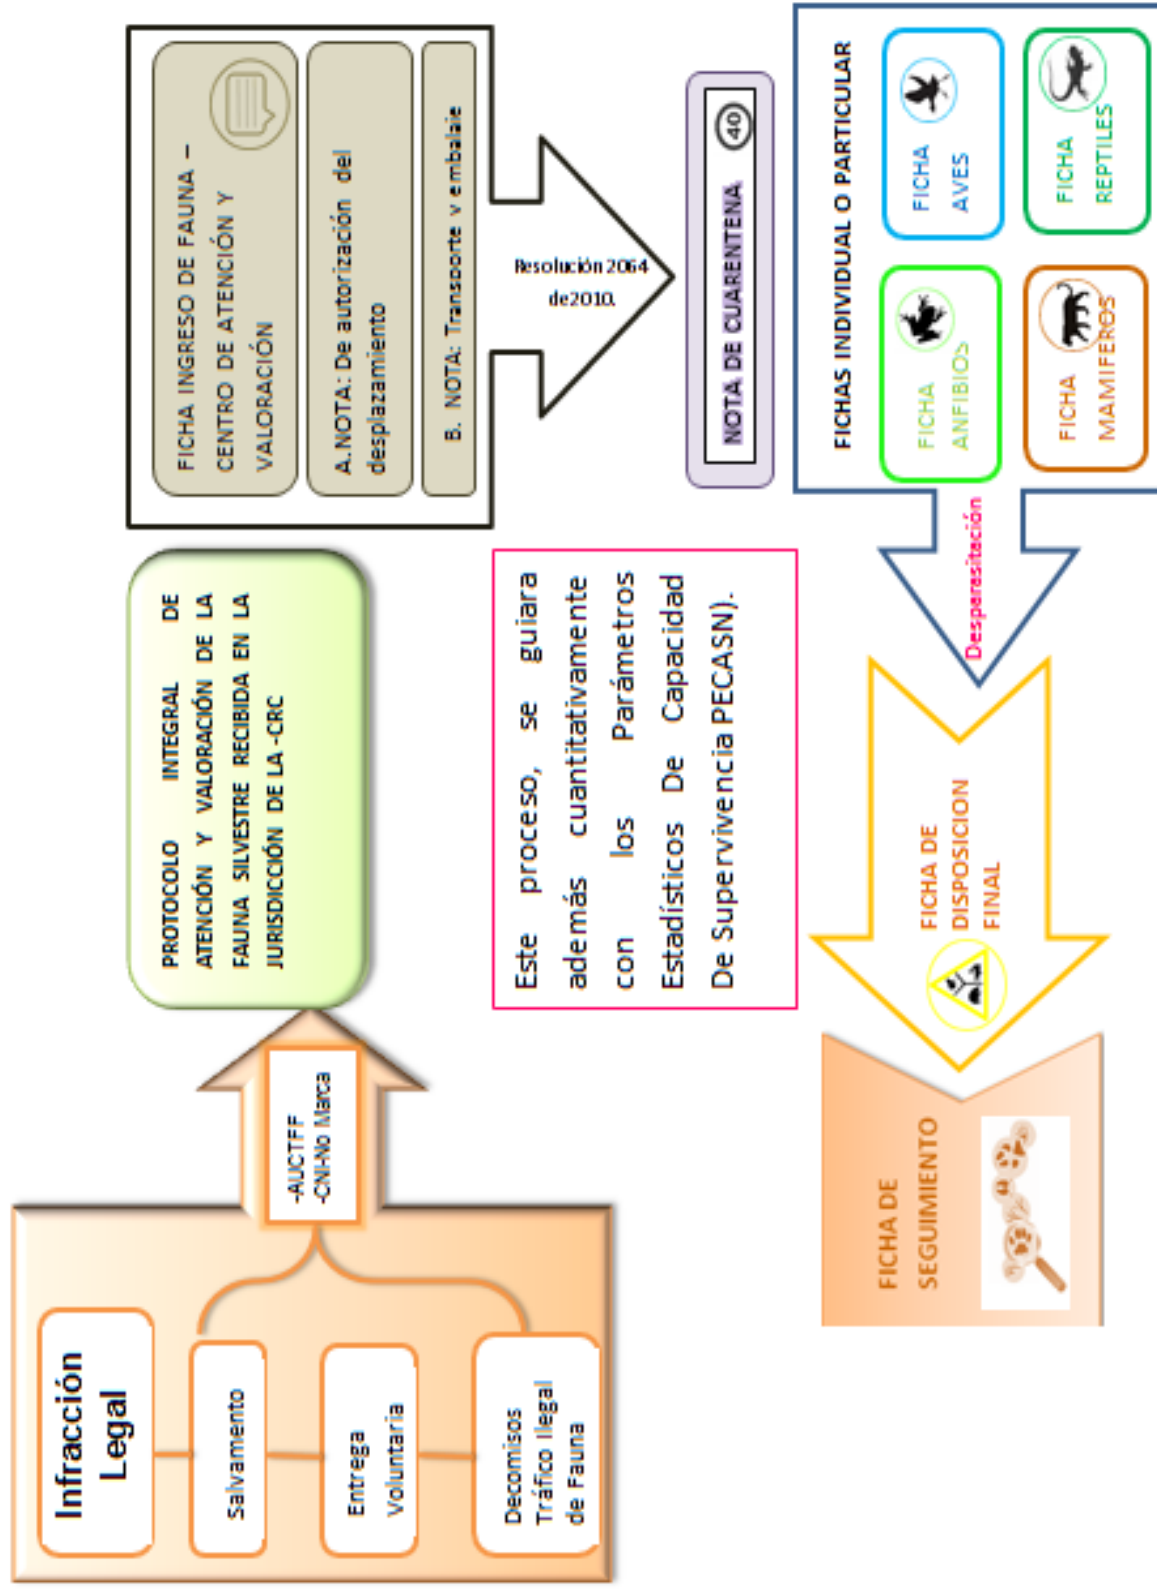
Infracción Legal

Salvamento

Entrega Voluntaria

Decomisos Tráfico Ilegal de Fauna

-AUCTFF
-CNI-No Marca

PROTOCOLO INTEGRAL DE ATENCIÓN Y VALORACIÓN DE LA FAUNA SILVESTRE RECIBIDA EN LA JURISDICCIÓN DE LA -CRC

FICHA INGRESO DE FAUNA – CENTRO DE ATENCIÓN Y VALORACIÓN

A.NOTA: De autorización del desplazamiento

B. NOTA: Transporte y embalaje

Resolución 2064 de2010.

NOTA DE CUARENTENA 40

Este proceso, se guiara además cuantitativamente con los Parámetros Estadísticos De Capacidad De Supervivencia PECASN).

FICHAS INDIVIDUAL O PARTICULAR

FICHA AVES

FICHA REPTILES

FICHA ANFIBIOS

FICHA MAMIFEROS

Desparasitación

FICHA DE DISPOSICION FINAL

FICHA DE SEGUIMIENTO